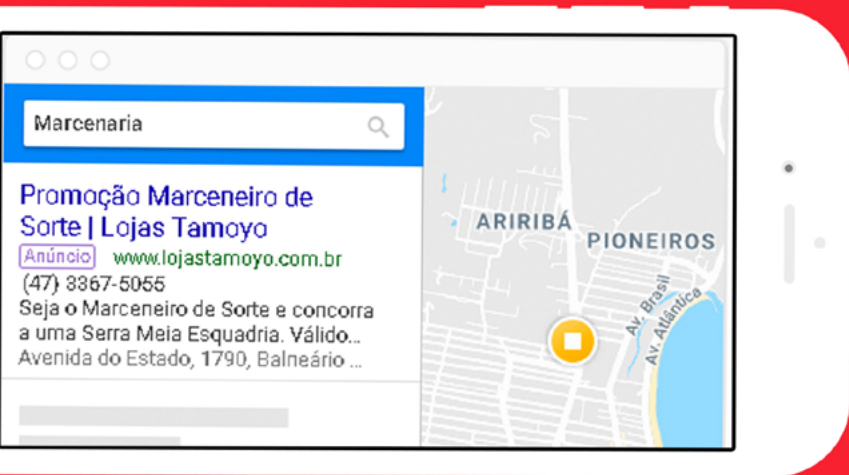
Marcenaria

Promoção Marceneiro de Sorte | Lojas Tamoyo
Anúncio www.lojastamoyo.com.br
(47) 3367-5055
Seja o Marceneiro de Sorte e concorra a uma Serra Meia Esquadria. Válido...
Avenida do Estado, 1790, Balneário ...

ARIRIBÁ
PIONEIROS
Av. Brasil
Av. Atlântica